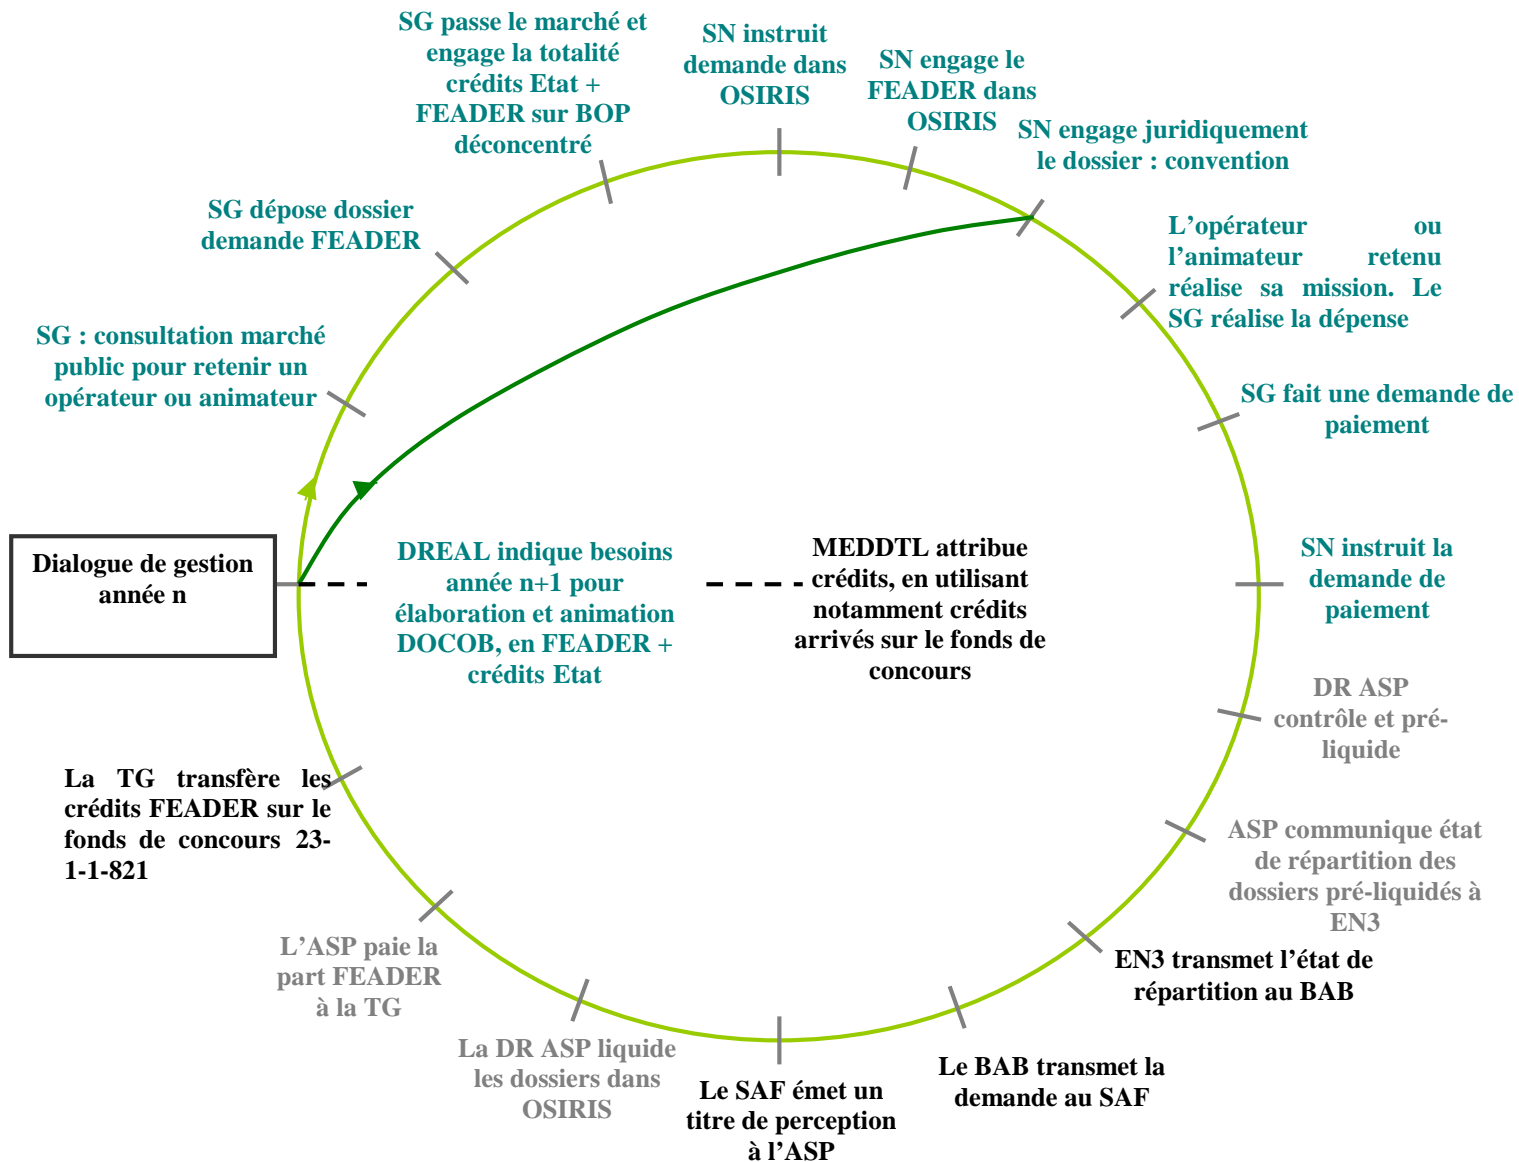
Dialogue de gestion année n

SG : consultation marché public pour retenir un opérateur ou animateur

SG dépose dossier demande FEADER

SG passe le marché et engage la totalité crédits Etat + FEADER sur BOP déconcentré

SN instruit demande dans OSIRIS

SN engage le FEADER dans OSIRIS

SN engage juridiquement le dossier : convention

L'opérateur ou l'animateur retenu réalise sa mission. Le SG réalise la dépense

SG fait une demande de paiement

SN instruit la demande de paiement

DR ASP contrôle et pré-liquide

ASP communique état de répartition des dossiers pré-liquidés à EN3

EN3 transmet l'état de répartition au BAB

Le BAB transmet la demande au SAF

Le SAF émet un titre de perception à l'ASP

La DR ASP liquide les dossiers dans OSIRIS

L'ASP paie la part FEADER à la TG

La TG transfère les crédits FEADER sur le fonds de concours 23-1-1-821

DREAL indique besoins année n+1 pour élaboration et animation DOCOB, en FEADER + crédits Etat

MEDDTL attribue crédits, en utilisant notamment crédits arrivés sur le fonds de concours